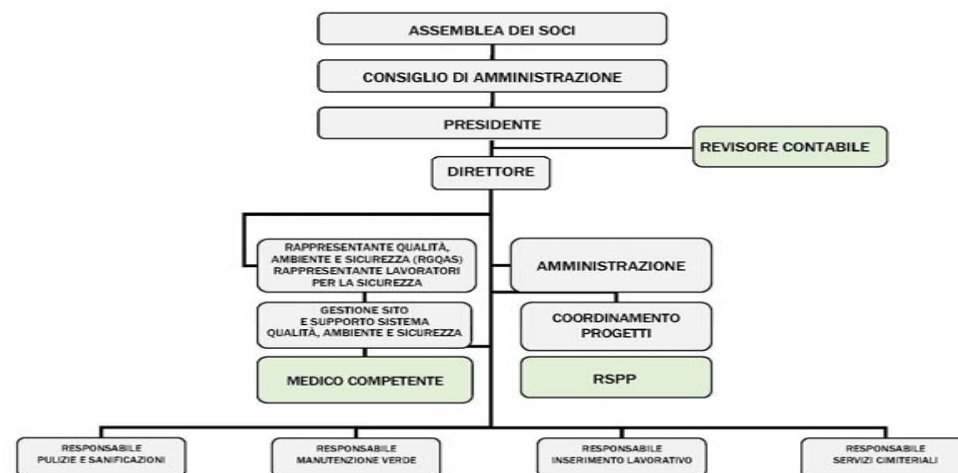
ASSEMBLEA DEI SOCI

CONSIGLIO DI AMMINISTRAZIONE

PRESIDENTE

REVISORE CONTABILE

DIRETTORE

RAPPRESENTANTE QUALITÀ, AMBIENTE E SICUREZZA (RGQAS) RAPPRESENTANTE LAVORATORI PER LA SICUREZZA

AMMINISTRAZIONE

GESTIONE SITO E SUPPORTO SISTEMA QUALITÀ, AMBIENTE E SICUREZZA

COORDINAMENTO PROGETTI

MEDICO COMPETENTE

RSPP

RESPONSABILE PULIZIE E SANIFICAZIONI

RESPONSABILE MANUTENZIONE VERDE

RESPONSABILE INSERIMENTO LAVORATIVO

RESPONSABILE SERVIZI CIMITERIALI